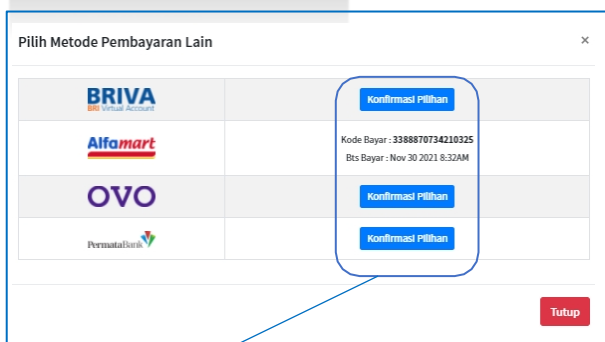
Pilih Metode Pembayaran Lain

×

| BRIVA BRI Virtual Account | Konfirmasi Pilihan |
|---|---|
| Alfamart | Kode Bayar : 3388870734210325 Bts Bayar : Nov 30 2021 8:32AM |
| OVO | Konfirmasi Pilihan |
| PermataBank | Konfirmasi Pilihan |

Tutup